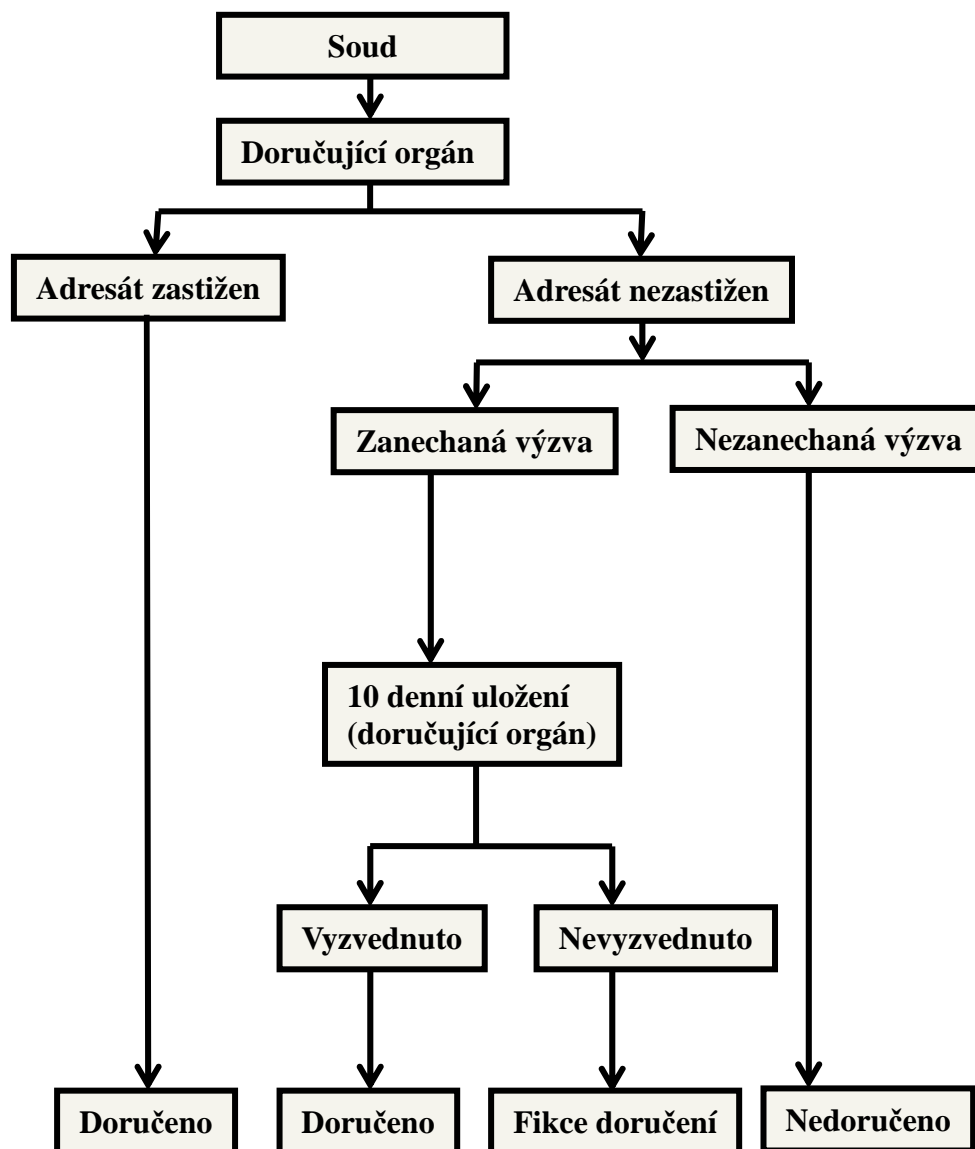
Soud

Doručující orgán

Adresát zastižen

Adresát nezastižen

Zanechaná výzva

Nezanechaná výzva

10 denní uložení (doručující orgán)

Vyzvednuto

Nevyzvednuto

Doručeno

Doručeno

Fikce doručení

Nedoručeno